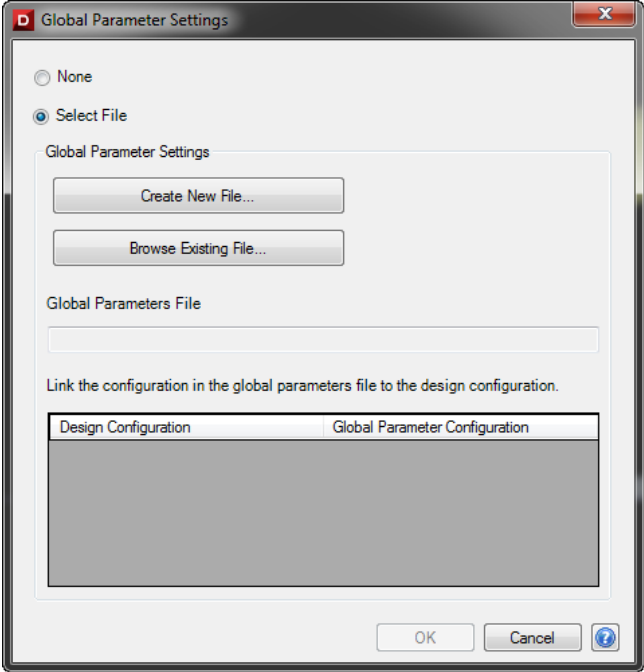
D Global Parameter Settings

None

Select File

Global Parameter Settings

Create New File...

Browse Existing File...

Global Parameters File

Link the configuration in the global parameters file to the design configuration.

| Design Configuration | Global Parameter Configuration |
|---|---|

OK

Cancel